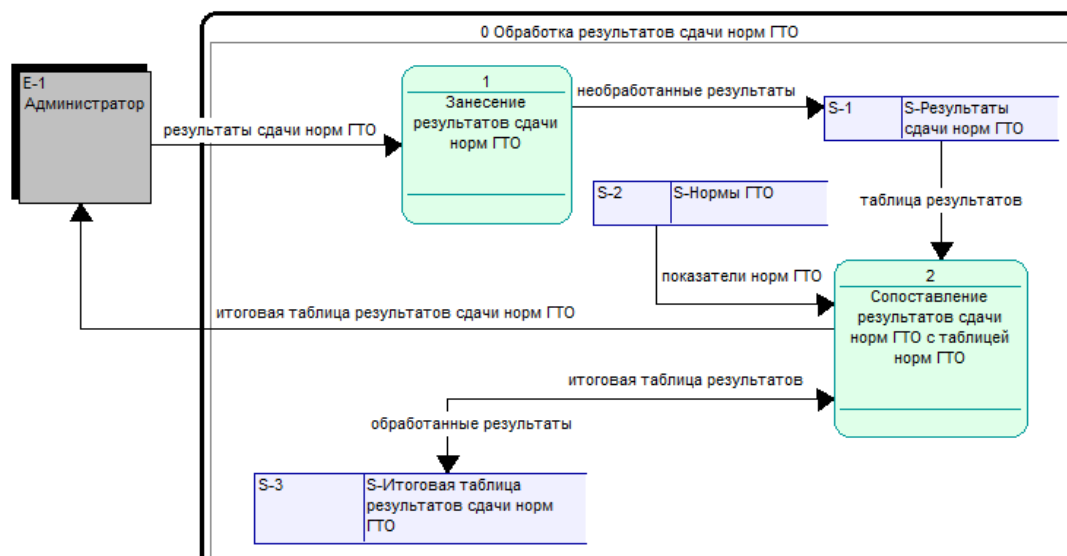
0 Обработка результатов сдачи норм ГТО

E-1
Администратор

результаты сдачи норм ГТО

1
Занесение результатов сдачи норм ГТО

необработанные результаты

S-1 S-Результаты сдачи норм ГТО

S-2 S-Нормы ГТО

таблица результатов

показатели норм ГТО

2
Сопоставление результатов сдачи норм ГТО с таблицей норм ГТО

итоговая таблица результатов сдачи норм ГТО

итоговая таблица результатов

обработанные результаты

S-3 S-Итоговая таблица результатов сдачи норм ГТО